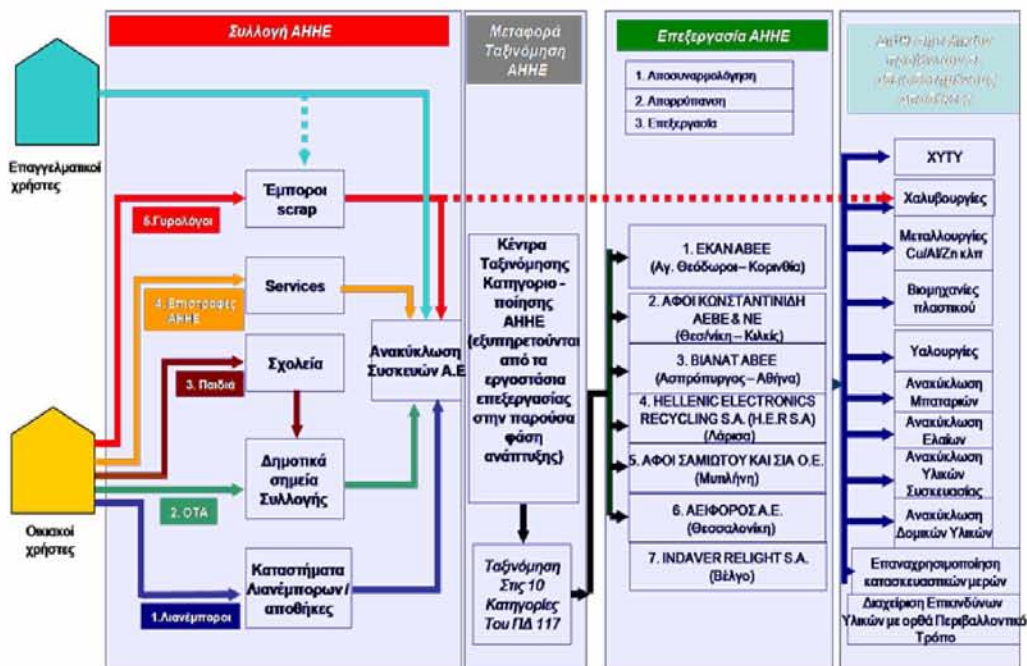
Συλλογή ΑΗΗΕ

Μεταφορά Ταξινόμηση ΑΗΗΕ

Επεξεργασία ΑΗΗΕ

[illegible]

Επαγγελματικοί χρήστες

Έμποροι scrap

5.Γυρολόγοι

Services

4. Επιστροφές ΑΗΗΕ

Σχολεία

3. Παιδιά

Ανακύκλωση Συσκευών Α.Ε

Δημοτικά σημεία Συλλογής

2. ΟΤΑ

Οικιακοί χρήστες

Καταστήματα Λιανέμπορων / αποθήκες

1.Λιανέμποροι

Κέντρα Ταξινόμησης Κατηγοριο - ποίησης ΑΗΗΕ (εξυπηρετούνται από τα εργοστάσια επεξεργασίας στην παρούσα φάση ανάπτυξης)

Ταξινόμηση Στις 10 Κατηγορίες Του ΠΔ 117

1. Αποσυναρμολόγηση
2. Απορρύπανση
3. Επεξεργασία

1. ΕΚΑΝ ΑΒΕΕ (Αγ. Θεόδωροι – Κορινθία)

2. ΑΦΟΙ ΚΩΝΣΤΑΝΤΙΝΙΔΗ ΑΕΒΕ & ΝΕ (Θεσ/νίκη – Κιλκίς)

3. ΒΙΑΝΑΤ ΑΒΕΕ (Ασπρόπυργος – Αθήνα)

4. HELLENIC ELECTRONICS RECYCLING S.A. (H.E.R S.A) (Λάρισα)

5. ΑΦΟΙ ΣΑΜΙΩΤΟΥ ΚΑΙ ΣΙΑ Ο.Ε. (Μυτιλήνη)

6. ΑΕΙΦΟΡΟΣ Α.Ε. (Θεσσαλονίκη)

7. INDAVER RELIGHT S.A. (Βέλγο)

ΧΥΤΥ

Χαλυβουργίες

Μεταλλουργίες Cu/Al/Zn κλπ

Βιομηχανίες πλαστικού

Υαλουργίες

Ανακύκλωση Μπαταριών

Ανακύκλωση Ελαίων

Ανακύκλωση Υλικών Συσκευασίας

Ανακύκλωση Δομικών Υλικών

Επαναχρησιμοποίηση κατασκευαστικών μερών

Διαχείριση Επικινδύνων Υλικών με ορθά Περιβαλλοντικά Τρόπο